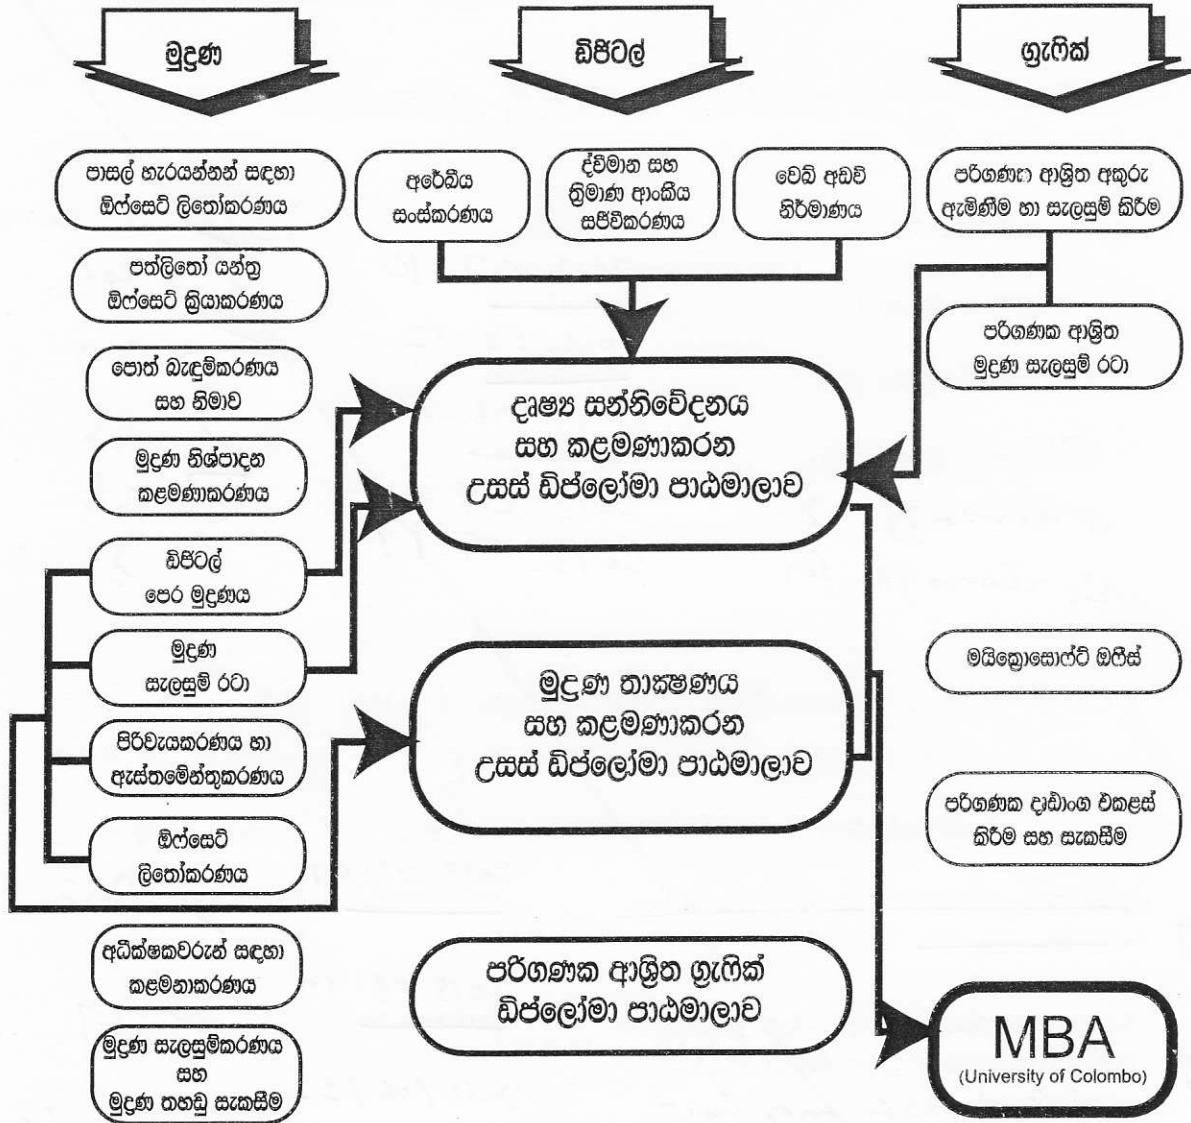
මුද්‍රණ

ඩිජිටල්

ග්‍රැෆික්

පාසල් හැරයන්නන් සඳහා ඕෆ්සෙට් ලිතෝකරණය

පත්ලිතෝ යන්ත්‍ර ඕෆ්සෙට් ක්‍රියාකරණය

පොත් බැඳුම්කරණය සහ නිමාව

මුද්‍රණ නිෂ්පාදන කළමණාකරණය

ඩිජිටල් පෙර මුද්‍රණය

මුද්‍රණ සැලසුම් රටා

පිරිවැයකරණය හා ඇස්තමේන්තුකරණය

ඕෆ්සෙට් ලිතෝකරණය

අධීක්ෂකවරුන් සඳහා කළමනාකරණය

මුද්‍රණ සැලසුම්කරණය සහ මුද්‍රණ තහඩු සැකසීම

අරේබිය සංස්කරණය

ද්විමාන සහ ත්‍රිමාණ ආංකිය සජීවිකරණය

වෙබ් අඩවි නිර්මාණය

දෘෂ්‍ය සන්නිවේදනය සහ කළමණාකරන උසස් ඩිප්ලෝමා පාඨමාලාව

මුද්‍රණ තාක්‍ෂණය සහ කළමණාකරන උසස් ඩිප්ලෝමා පාඨමාලාව

පරිගණක ආශ්‍රිත ග්‍රැෆික් ඩිප්ලෝමා පාඨමාලාව

පරිගණක ආශ්‍රිත අකුරු ඇමිනීම හා සැලසුම් කිරීම

පරිගණක ආශ්‍රිත මුද්‍රණ සැලසුම් රටා

මයික්‍රොසොෆ්ට් ඔෆිස්

පරිගණක දෘඪාංග එකළස් කිරීම සහ සැකසීම

MBA
(University of Colombo)